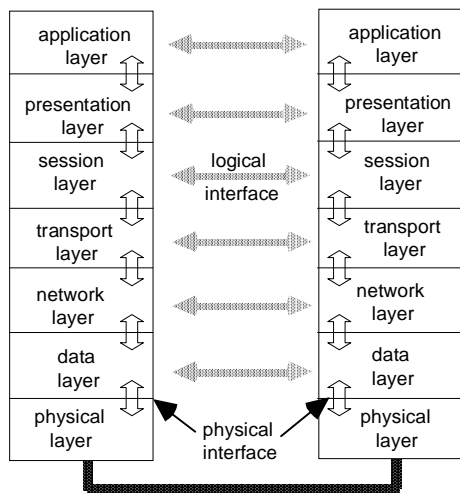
application layer

presentation layer

session layer

transport layer

network layer

data layer

physical layer

logical interface

physical interface

application layer

presentation layer

session layer

transport layer

network layer

data layer

physical layer